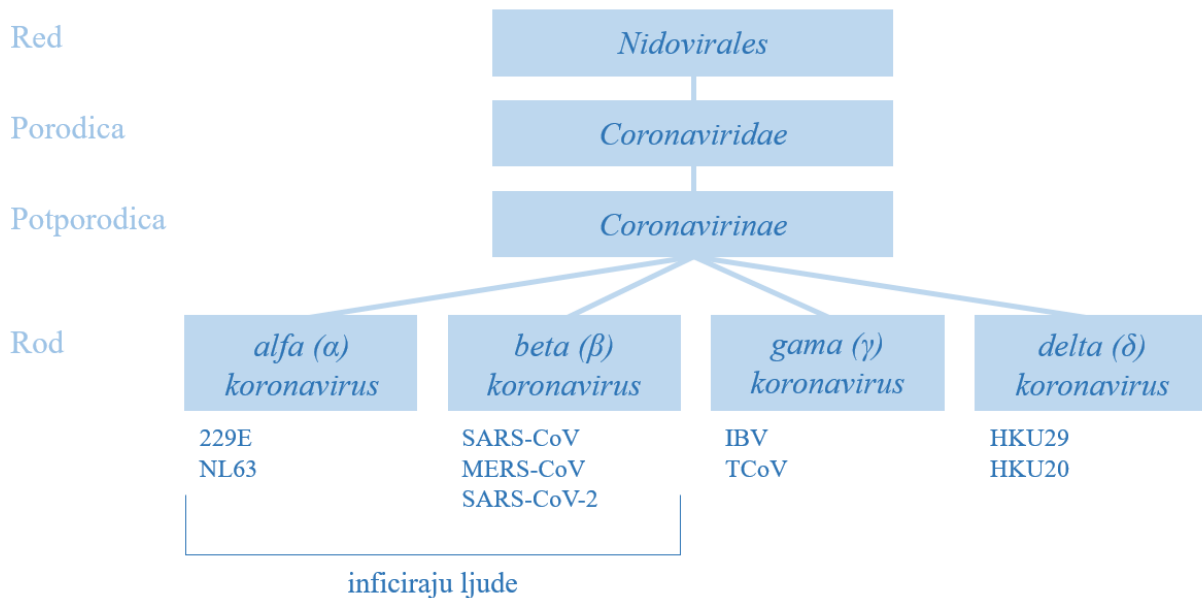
Red
Nidovirales

Porodica
Coronaviridae

Potporodica
Coronavirinae

Rod

alfa (α) koronavirus
229E
NL63

beta (β) koronavirus
SARS-CoV
MERS-CoV
SARS-CoV-2

gama (γ) koronavirus
IBV
TCoV

delta (δ) koronavirus
HKU29
HKU20

inficiraju ljude